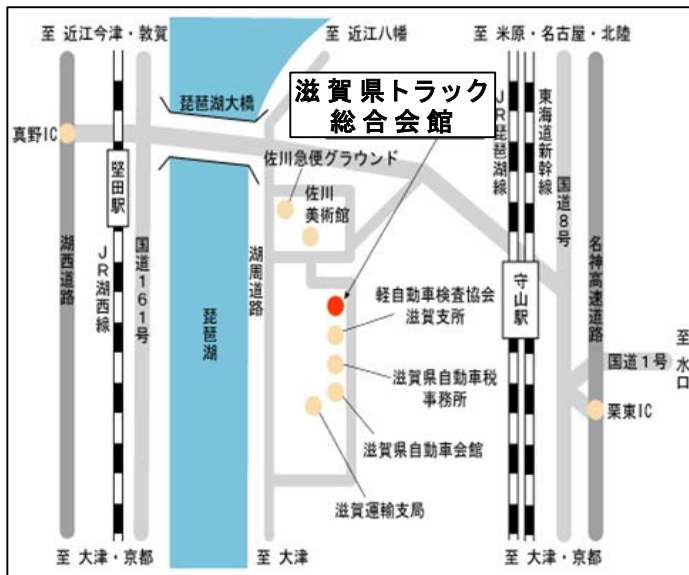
至 近江今津・敦賀

至 近江八幡

至 米原・名古屋・北陸

滋賀県トラック総合会館

琵琶湖大橋

真野IC

堅田駅

JR琵琶湖線

東海道新幹線

佐川急便グラウンド

佐川美術館

国道8号

湖西道路

JR湖西線

国道161号

琵琶湖

湖周道路

名神高速道路

守山駅

軽自動車検査協会滋賀支所

滋賀県自動車税事務所

滋賀県自動車会館

滋賀運輸支局

国道1号

至 水口

栗東IC

至 大津・京都

至 大津

至 大津・京都